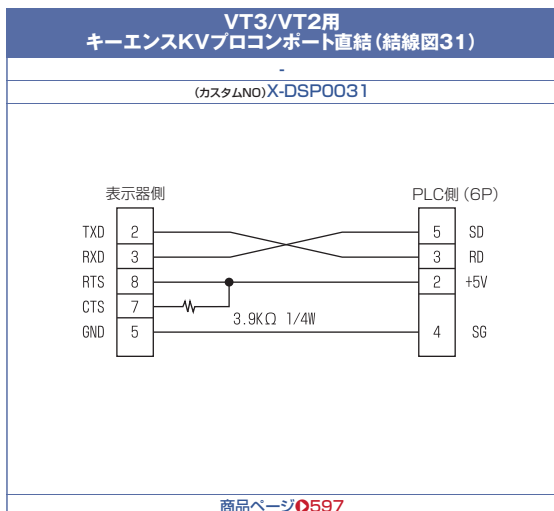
VT3/VT2用
キーエンスKVプロコンポート直結（結線図31）

-

(カスタムNO) X-DSP0031

表示器側

PLC側（6P）

| 表示器側 | ピン | | ピン | PLC側 |
|---|---|---|---|---|
| TXD | 2 | | 5 | SD |
| RXD | 3 | | 3 | RD |
| RTS | 8 | | 2 | +5V |
| CTS | 7 | | | |
| GND | 5 | | 4 | SG |

3.9KΩ 1/4W

商品ページ 597